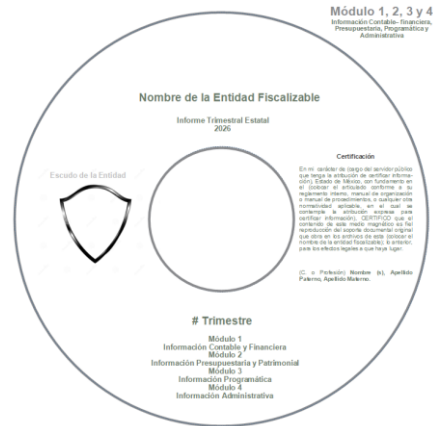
Módulo 1, 2, 3 y 4
Información Contable- financiera, Presupuestaria, Programática y Administrativa

Nombre de la Entidad Fiscalizable

Informe Trimestral Estatal
2026

Escudo de la Entidad

Certificación

En mi carácter de (cargo del servidor público que tenga la atribución de certificar información), Estado de México, con fundamento en el (colocar el artículo/s conforme a su reglamento interno, manual de organización o manual de procedimientos, o cualquier otra normatividad aplicable, en el cual se contemple la atribución expresa para certificar información), CERTIFICO que el contenido de este medio magnético es fiel reproducción del soporte documental original que obra en (el archivo de esta (colocar el nombre de la entidad fiscalizable), lo anterior, para los efectos legales a que haya lugar.

(C. o Profesión) Nombre (s), Apellido Paterno, Apellido Materno.

# Trimestre

Módulo 1
Información Contable y Financiera
Módulo 2
Información Presupuestaria y Patrimonial
Módulo 3
Información Programática
Módulo 4
Información Administrativa